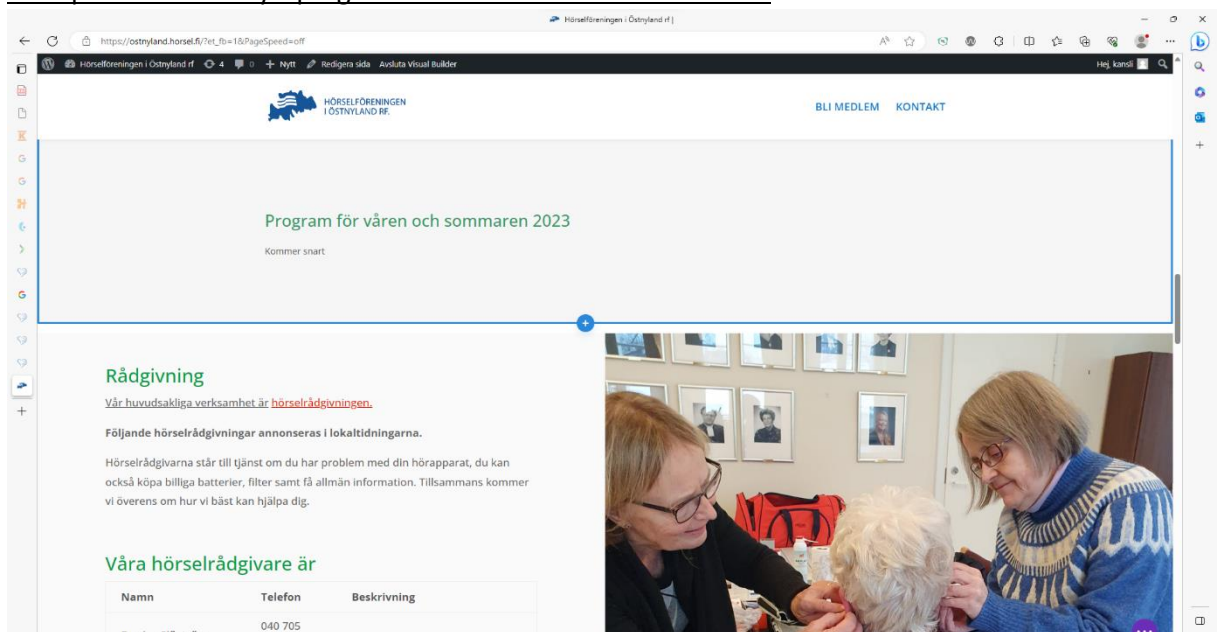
Hörselföreningen i Östnyland rf |

https://ostnyland.horsel.fi/?et_fb=1&PageSpeed=off

Hörselföreningen i Östnyland rf 4 0 + Nytt Redigera sida Avsluta Visual Builder

Hej, kansli

HÖRSELFÖRENINGEN I ÖSTNYLAND RF.

BLI MEDLEM KONTAKT

Program för våren och sommaren 2023

Kommer snart

Rådgivning

Vår huvudsakliga verksamhet är hörselrådgivningen.

Följande hörselrådgivningar annonseras i lokaltidningarna.

Hörselrådgivarna står till tjänst om du har problem med din hörapparat, du kan också köpa billiga batterier, filter samt få allmän information. Tillsammans kommer vi överens om hur vi bäst kan hjälpa dig.

Våra hörselrådgivare är

| Namn | Telefon | Beskrivning |
|---|---|---|
| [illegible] | 040 705 | |